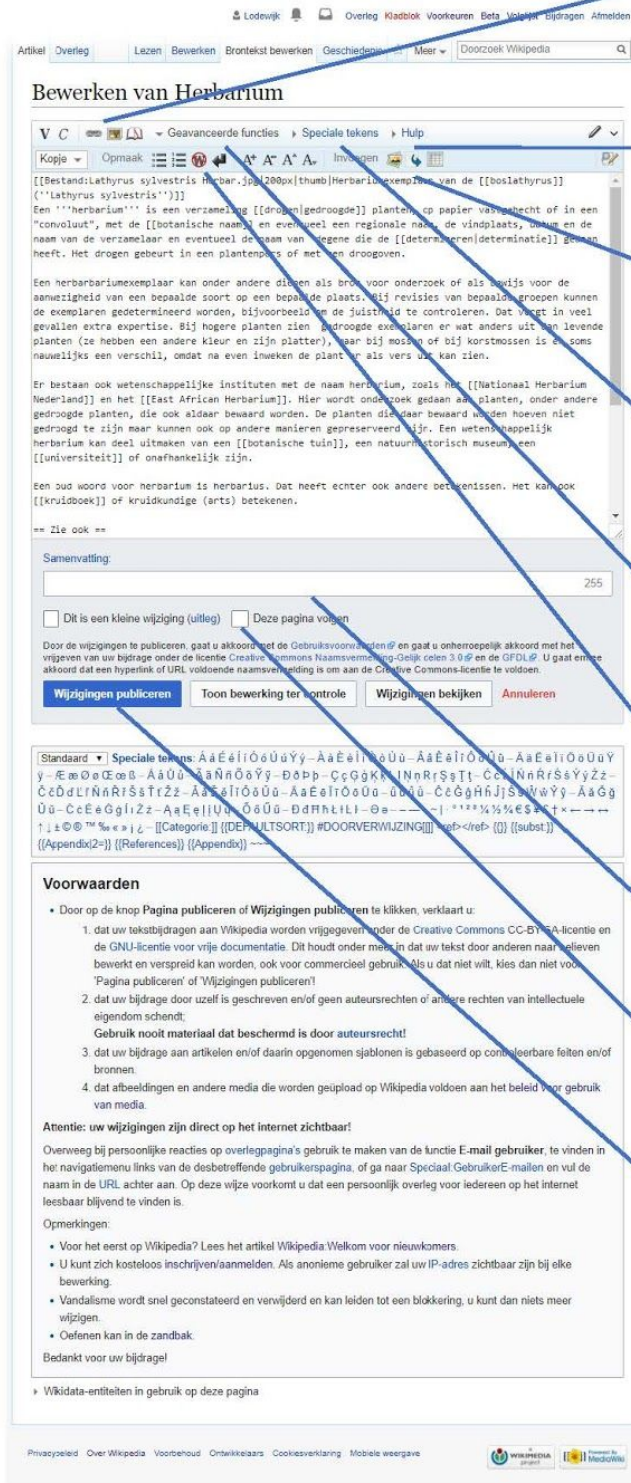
Lodewijk Overleg Kladblok Voorkeuren Beta Volglijst Bijdragen Afmelden

Artikel Overleg Lezen Bewerken Brontekst bewerken Geschiedenis Meer Doorzoek Wikipedia

Bewerken van Herbarium

Geavanceerde functies Speciale tekens Hulp

Kopje Opmaak Invoegen

[[Bestand:Lathyrus sylvestris Herbar.jpg|200px|thumb|Herbariumexemplaar van de [[boslathyrus]] (''Lathyrus sylvestris'')]]
Een '''herbarium''' is een verzameling [[drogen|gedroogde]] planten, op papier vastgehecht of in een "convoluut", met de [[botanische naam]] en eventueel een regionale naam, de vindplaats, datum en de naam van de verzamelaar en eventueel de naam van degene die de [[determineren|determinatie]] gedaan heeft. Het drogen gebeurt in een plantenpers of met een droogoven.

Een herbariumexemplaar kan onder andere dienen als bron voor onderzoek of als bewijs voor de aanwezigheid van een bepaalde soort op een bepaalde plaats. Bij revisies van bepaalde groepen kunnen de exemplaren gedetermineerd worden, bijvoorbeeld om de juistheid te controleren. Dat vergt in veel gevallen extra expertise. Bij hogere planten zien gedroogde exemplaren er wat anders uit dan levende planten (ze hebben een andere kleur en zijn platter), maar bij mossen of bij korstmossen is er soms nauwelijks een verschil, omdat na even inweken de plant er als vers uit kan zien.

Er bestaan ook wetenschappelijke instituten met de naam herbarium, zoals het [[Nationaal Herbarium Nederland]] en het [[East African Herbarium]]. Hier wordt onderzoek gedaan aan planten, onder andere gedroogde planten, die ook aldaar bewaard worden. De planten die daar bewaard worden hoeven niet gedroogd te zijn maar kunnen ook op andere manieren gepreserveerd zijn. Een wetenschappelijk herbarium kan deel uitmaken van een [[botanische tuin]], een natuurhistorisch museum, een [[universiteit]] of onafhankelijk zijn.

Een oud woord voor herbarium is herbarius. Dat heeft echter ook andere betekenissen. Het kan ook [[kruidboek]] of kruidkundige (arts) betekenen.

== Zie ook ==

Samenvatting:

255

Dit is een kleine wijziging (uitleg) Deze pagina volgen

Door de wijzigingen te publiceren, gaat u akkoord met de Gebruiksvoorwaarden en gaat u onherroepelijk akkoord met het vrijgeven van uw bijdrage onder de licentie Creative Commons Naamsvermelding-Gelijk delen 3.0 en de GFDL. U gaat ermee akkoord dat een hyperlink of URL voldoende naamsvermelding is om aan de Creative Commons-licentie te voldoen.

Wijzigingen publiceren Toon bewerking ter controle Wijzigingen bekijken Annuleren

Standaard Speciale tekens: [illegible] [[Categorie:]] {{DEFAULTSORT:}} #DOORVERWIJZING[[]] <ref></ref> {{}} {{subst:}} {{Appendix|2=}} {{References}} {{Appendix}} ~~~~

Voorwaarden

• Door op de knop Pagina publiceren of Wijzigingen publiceren te klikken, verklaart u:
1. dat uw tekstbijdragen aan Wikipedia worden vrijgegeven onder de Creative Commons CC-BY-SA-licentie en de GNU-licentie voor vrije documentatie. Dit houdt onder meer in dat uw tekst door anderen naar believen bewerkt en verspreid kan worden, ook voor commercieel gebruik. Als u dat niet wilt, kies dan niet voor 'Pagina publiceren' of 'Wijzigingen publiceren'!
2. dat uw bijdrage door uzelf is geschreven en/of geen auteursrechten of andere rechten van intellectuele eigendom schendt;
Gebruik nooit materiaal dat beschermd is door auteursrecht!
3. dat uw bijdrage aan artikelen en/of daarin opgenomen sjablonen is gebaseerd op controleerbare feiten en/of bronnen.
4. dat afbeeldingen en andere media die worden geüpload op Wikipedia voldoen aan het beleid voor gebruik van media.

Attentie: uw wijzigingen zijn direct op het internet zichtbaar!

Overweeg bij persoonlijke reacties op overlegpagina's gebruik te maken van de functie E-mail gebruiker, te vinden in het navigatiemenu links van de desbetreffende gebruikerspagina, of ga naar Speciaal:GebruikerE-mailen en vul de naam in de URL achter aan. Op deze wijze voorkomt u dat een persoonlijk overleg voor iedereen op het internet leesbaar blijvend te vinden is.

Opmerkingen:
• Voor het eerst op Wikipedia? Lees het artikel Wikipedia:Welkom voor nieuwkomers.
• U kunt zich kosteloos inschrijven/aanmelden. Als anonieme gebruiker zal uw IP-adres zichtbaar zijn bij elke bewerking.
• Vandalisme wordt snel geconstateerd en verwijderd en kan leiden tot een blokkering, u kunt dan niets meer wijzigen.
• Oefenen kan in de zandbak.

Bedankt voor uw bijdrage!

Wikidata-entiteiten in gebruik op deze pagina

Privacybeleid Over Wikipedia Voorbehoud Ontwikkelaars Cookiesverklaring Mobiele weergave

WIKIMEDIA project Powered by MediaWiki